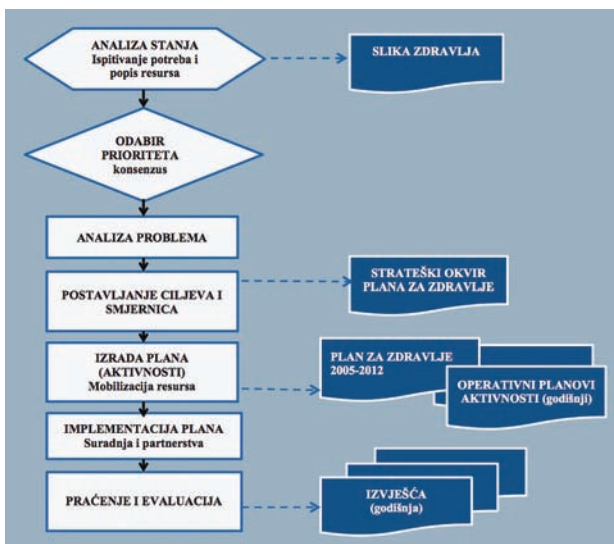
ANALIZA STANJA
Ispitivanje potreba i popis resursa

SLIKA ZDRAVLJA

ODABIR PRIORITETA
konsenzus

ANALIZA PROBLEMA

POSTAVLJANJE CILJEVA I SMJERNICA

STRATEŠKI OKVIR PLANA ZA ZDRAVLJE

IZRADA PLANA (AKTIVNOSTI)
Mobilizacija resursa

PLAN ZA ZDRAVLJE 2005-2012

OPERATIVNI PLANOVI AKTIVNOSTI (godišnji)

IMPLEMENTACIJA PLANA
Suradnja i partnerstva

PRAĆENJE I EVALUACIJA

IZVJEŠĆA
(godišnja)